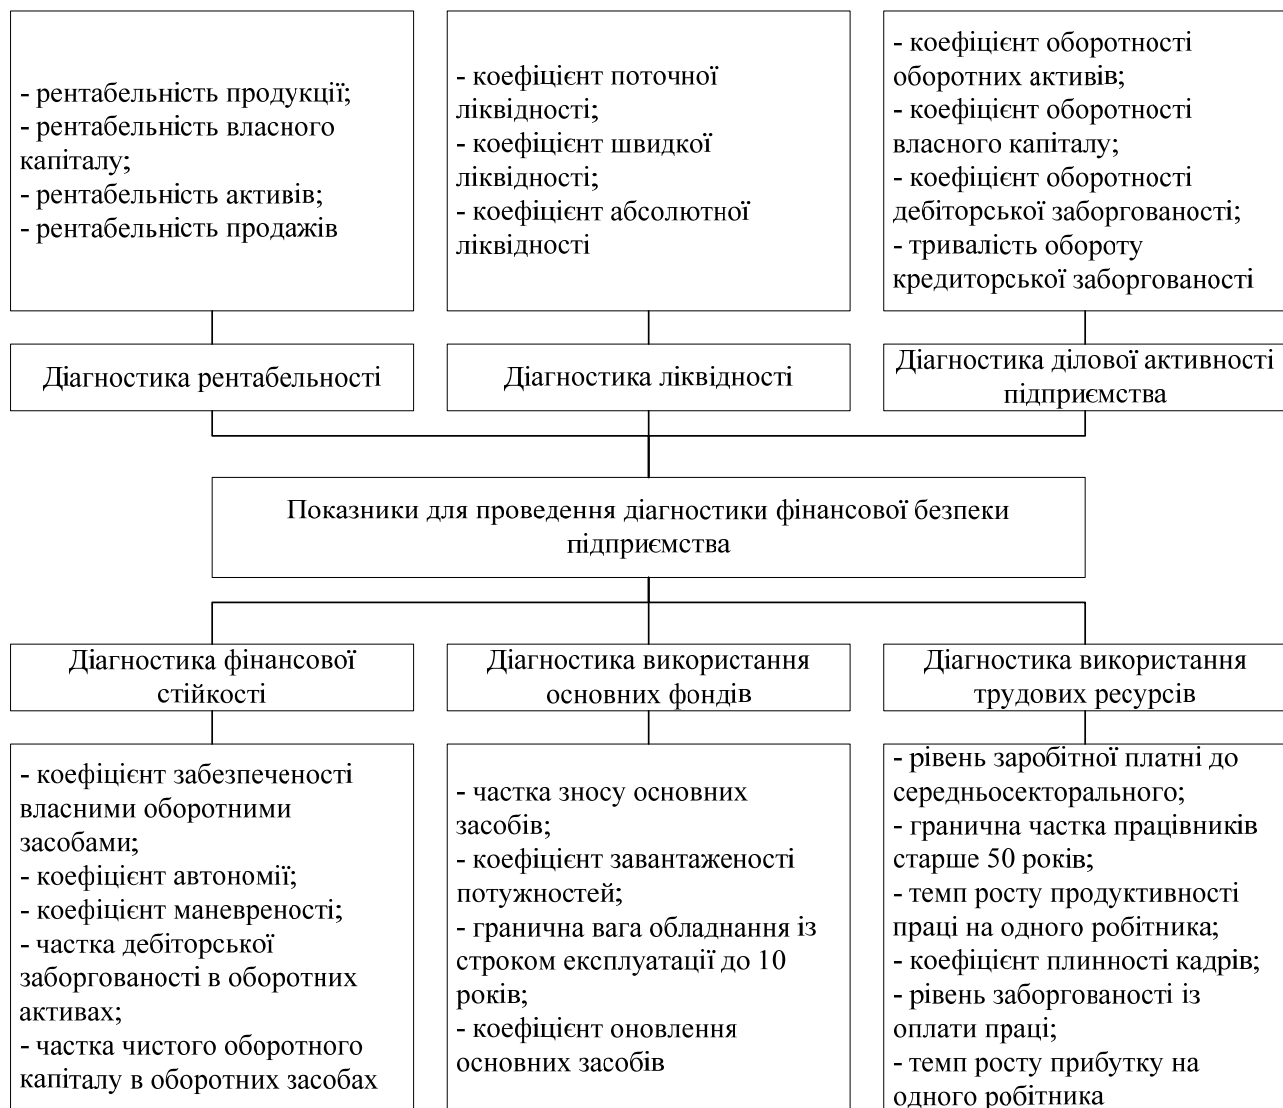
- рентабельність продукції;
- рентабельність власного капіталу;
- рентабельність активів;
- рентабельність продажів

- коефіцієнт поточної ліквідності;
- коефіцієнт швидкої ліквідності;
- коефіцієнт абсолютної ліквідності

- коефіцієнт оборотності оборотних активів;
- коефіцієнт оборотності власного капіталу;
- коефіцієнт оборотності дебіторської заборгованості;
- тривалість обороту кредиторської заборгованості

Діагностика рентабельності

Діагностика ліквідності

Діагностика ділової активності підприємства

Показники для проведення діагностики фінансової безпеки підприємства

Діагностика фінансової стійкості

Діагностика використання основних фондів

Діагностика використання трудових ресурсів

- коефіцієнт забезпеченості власними оборотними засобами;
- коефіцієнт автономії;
- коефіцієнт маневреності;
- частка дебіторської заборгованості в оборотних активах;
- частка чистого оборотного капіталу в оборотних засобах

- частка зносу основних засобів;
- коефіцієнт завантаженості потужностей;
- гранична вага обладнання із строком експлуатації до 10 років;
- коефіцієнт оновлення основних засобів

- рівень заробітної платні до середньосекторального;
- гранична частка працівників старше 50 років;
- темп росту продуктивності праці на одного робітника;
- коефіцієнт плинності кадрів;
- рівень заборгованості із оплати праці;
- темп росту прибутку на одного робітника